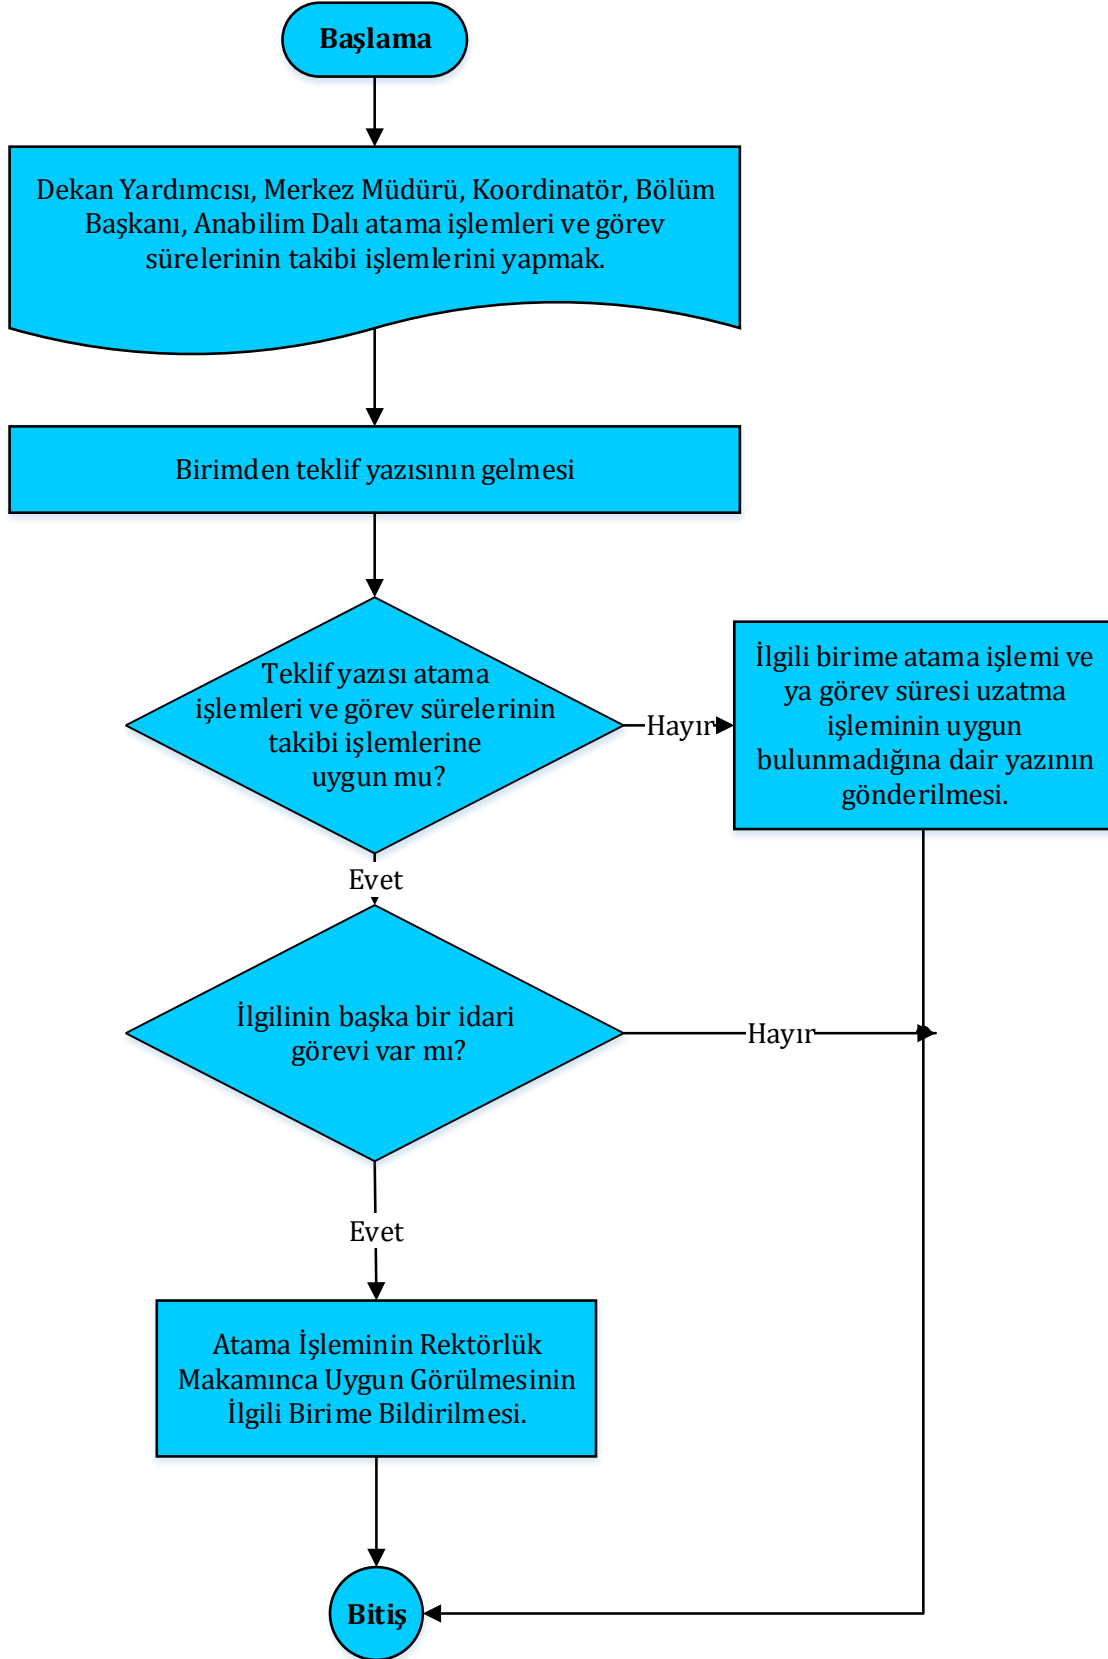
Başlama

Dekan Yardımcısı, Merkez Müdürü, Koordinatör, Bölüm Başkanı, Anabilim Dalı atama işlemleri ve görev sürelerinin takibi işlemlerini yapmak.

Birimden teklif yazısının gelmesi

Teklif yazısı atama işlemleri ve görev sürelerinin takibi işlemlerine uygun mu?

Hayır

İlgili birime atama işlemi ve ya görev süresi uzatma işleminin uygun bulunmadığına dair yazının gönderilmesi.

Evet

İlgilinin başka bir idari görevi var mı?

Hayır

Evet

Atama İşleminin Rektörlük Makamınca Uygun Görülmesinin İlgili Birime Bildirilmesi.

Bitiş